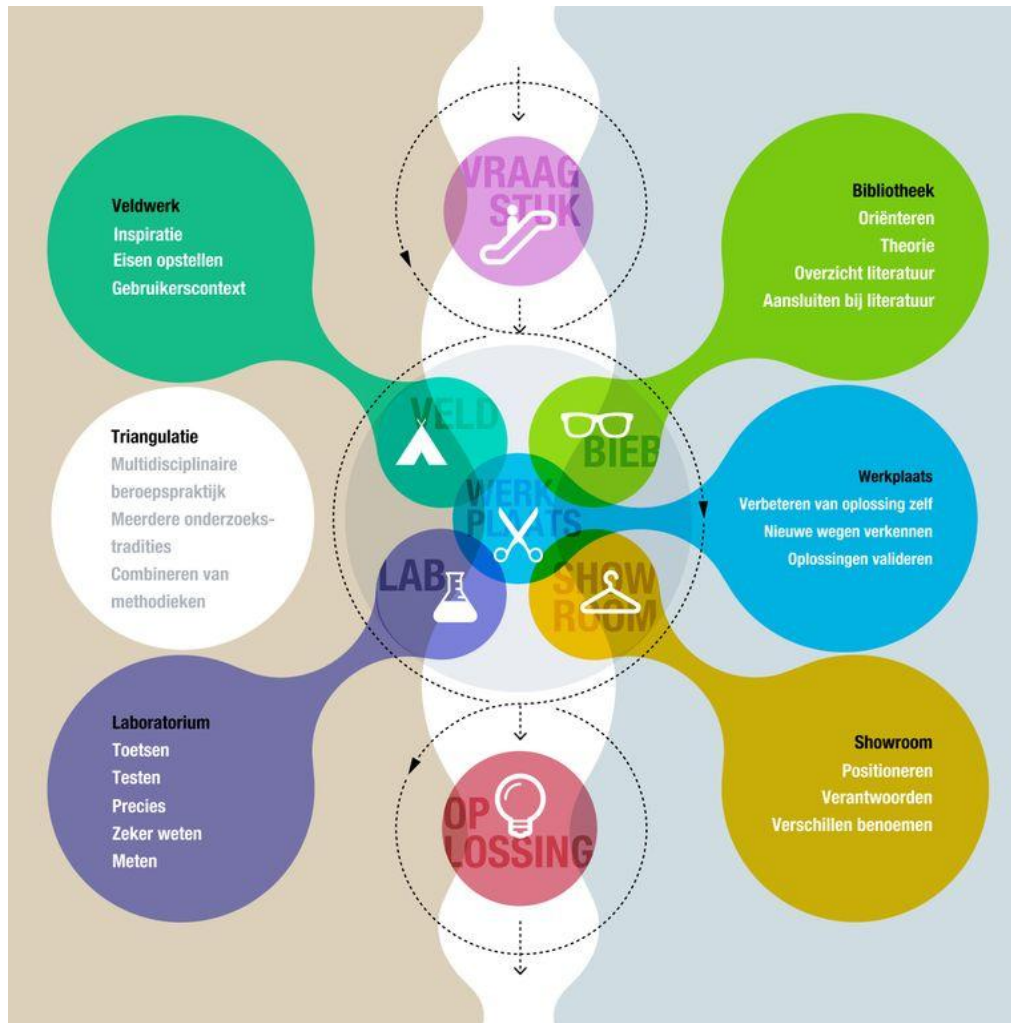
VRAAG
STUK

Veldwerk
Inspiratie
Eisen opstellen
Gebruikerscontext

Bibliotheek
Oriënteren
Theorie
Overzicht literatuur
Aansluiten bij literatuur

VELD

BIEB

Triangulatie
Multidisciplinaire beroepspraktijk
Meerdere onderzoekstradities
Combineren van methodieken

WERK
PLAATS

Werkplaats
Verbeteren van oplossing zelf
Nieuwe wegen verkennen
Oplossingen valideren

LAB

SHOW
ROOM

Laboratorium
Toetsen
Testen
Precies
Zeker weten
Meten

Showroom
Positioneren
Verantwoorden
Verschillen benoemen

OP
LOSSING